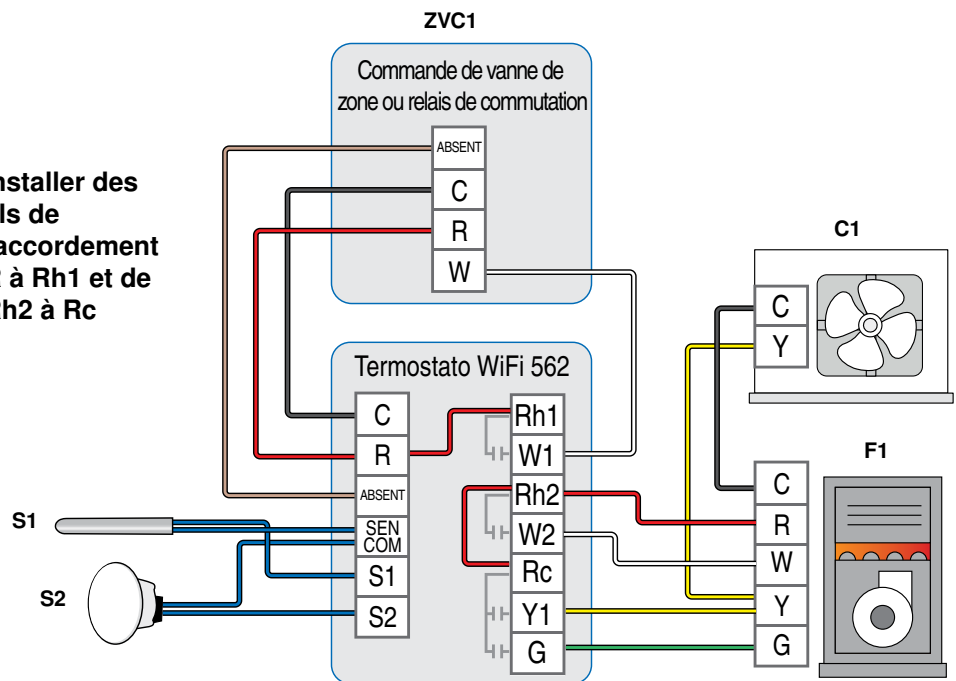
ZVC1

Commande de vanne de zone ou relais de commutation

ABSENT
C
R
W

nstaller des ls de accordement R à Rh1 et de Rh2 à Rc

C1

C
Y

Termostato WiFi 562

C
R
ABSENT
SEN COM
S1
S2

Rh1
W1
Rh2
W2
Rc
Y1
G

F1

C
R
W
Y
G

S1

S2